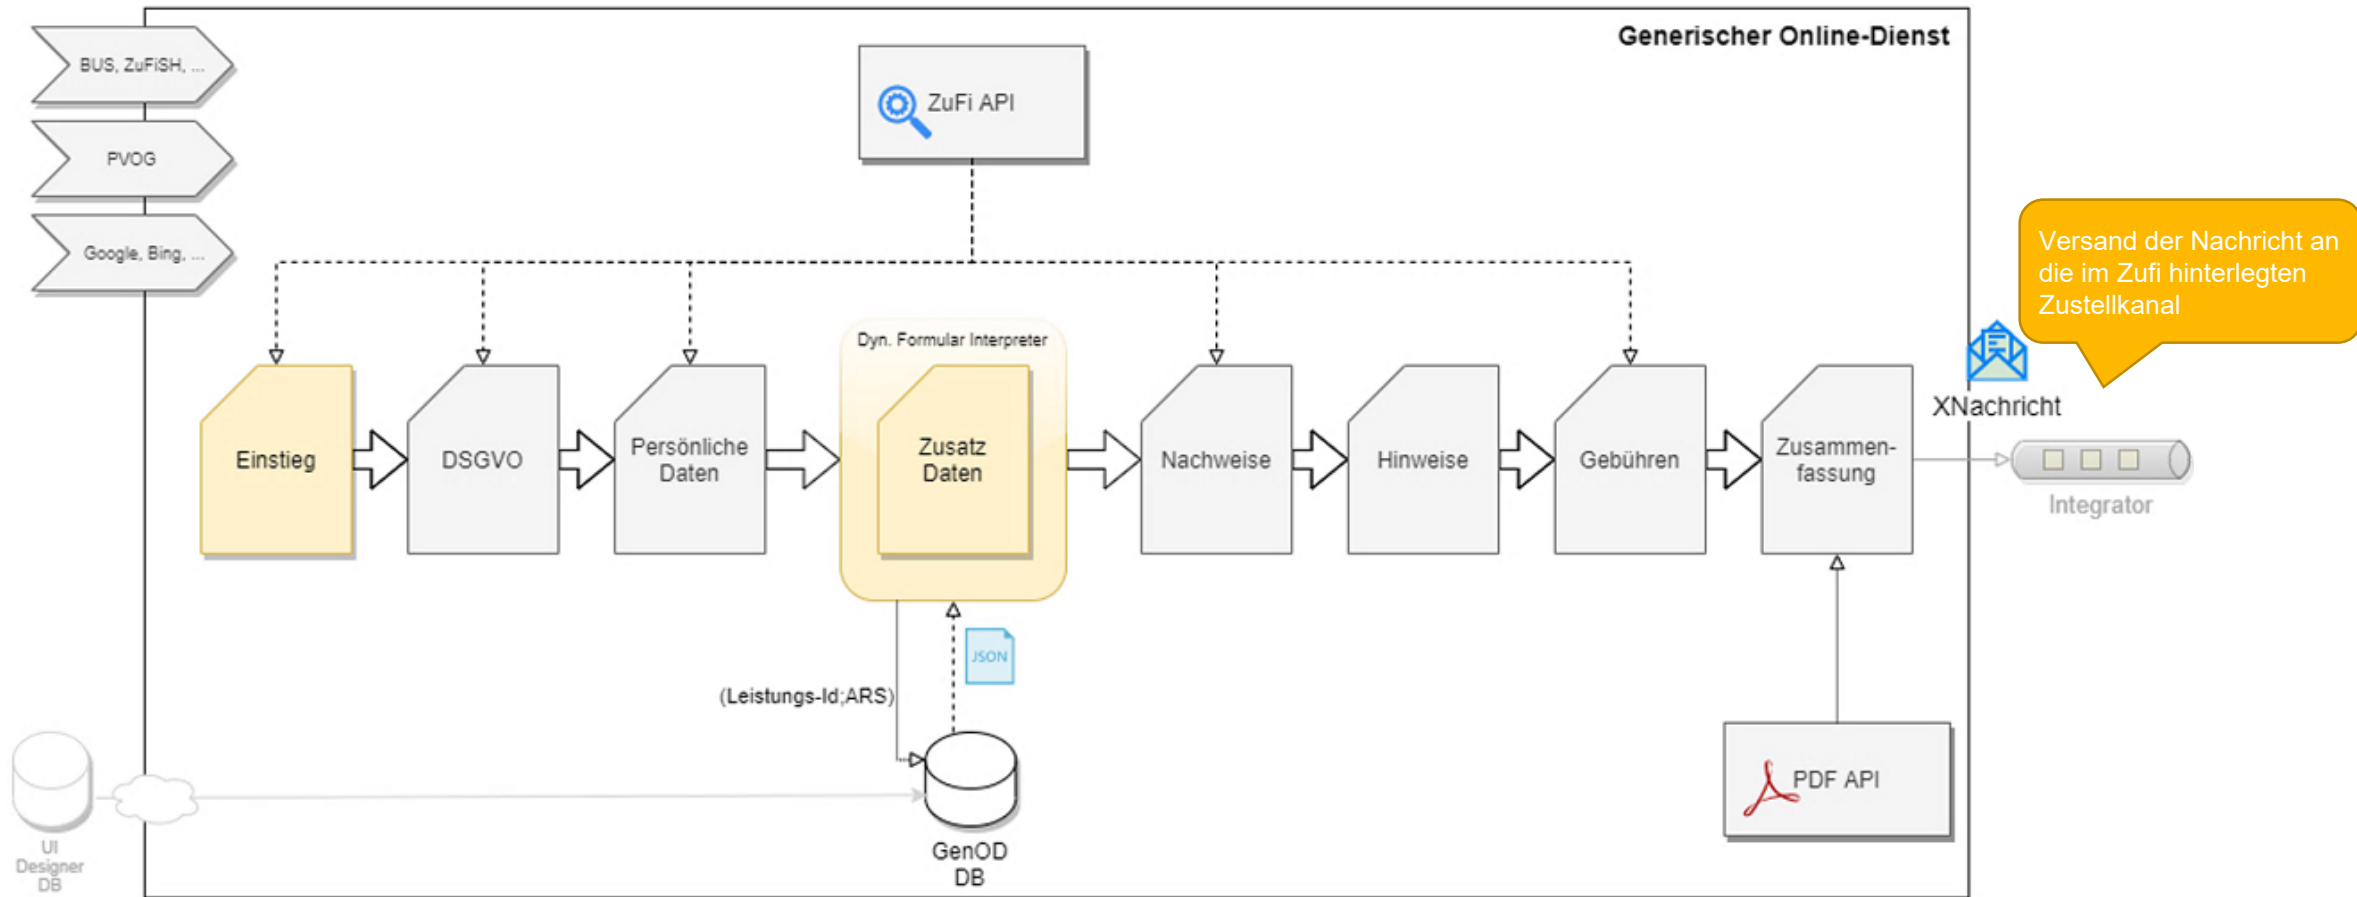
BUS, ZuFiSH, ...

PVOG

Google, Bing, ...

Generischer Online-Dienst

ZuFi API

Versand der Nachricht an die im Zufi hinterlegten Zustellkanal

Dyn. Formular Interpreter

Einstieg

DSGVO

Persönliche Daten

Zusatz Daten

Nachweise

Hinweise

Gebühren

Zusammenfassung

XNachricht

Integrator

JSON

(Leistungs-Id;ARS)

GenOD DB

PDF API

UI Designer DB